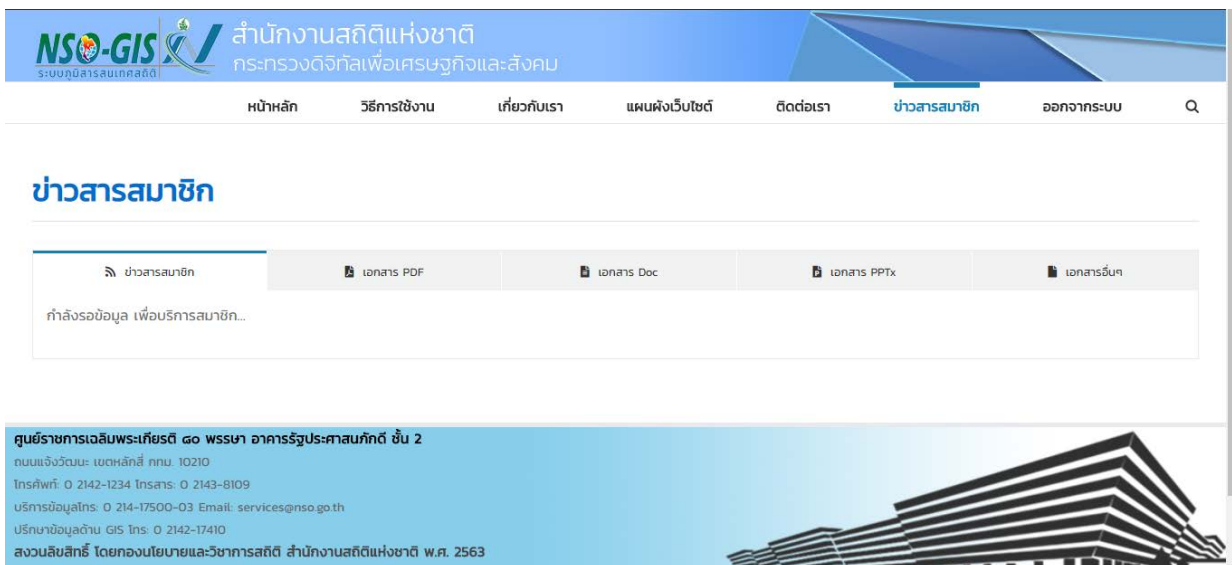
NSO-GIS
ระบบภูมิสารสนเทศสถิติ
สำนักงานสถิติแห่งชาติ
กระทรวงดิจิทัลเพื่อเศรษฐกิจและสังคม

หน้าหลัก วิธีการใช้งาน เกี่ยวกับเรา แผนผังเว็บไซต์ ติดต่อเรา ข่าวสารสมาชิก ออกจากระบบ

ข่าวสารสมาชิก

| ข่าวสารสมาชิก | เอกสาร PDF | เอกสาร Doc | เอกสาร PPTx | เอกสารอื่นๆ |
|---|---|---|---|---|

กำลังรอข้อมูล เพื่อบริการสมาชิก...

ศูนย์ราชการเฉลิมพระเกียรติ ๘๐ พรรษา อาคารรัฐประศาสนภักดี ชั้น 2
ถนนแจ้งวัฒนะ เขตหลักสี่ กทม. 10210
โทรศัพท์: 0 2142-1234 โทรสาร: 0 2143-8109
บริการข้อมูลโทร: 0 214-17500-03 Email: services@nso.go.th
ปรึกษาข้อมูลด้าน GIS โทร: 0 2142-17410
สงวนลิขสิทธิ์ โดยกองนโยบายและวิชาการสถิติ สำนักงานสถิติแห่งชาติ พ.ศ. 2563